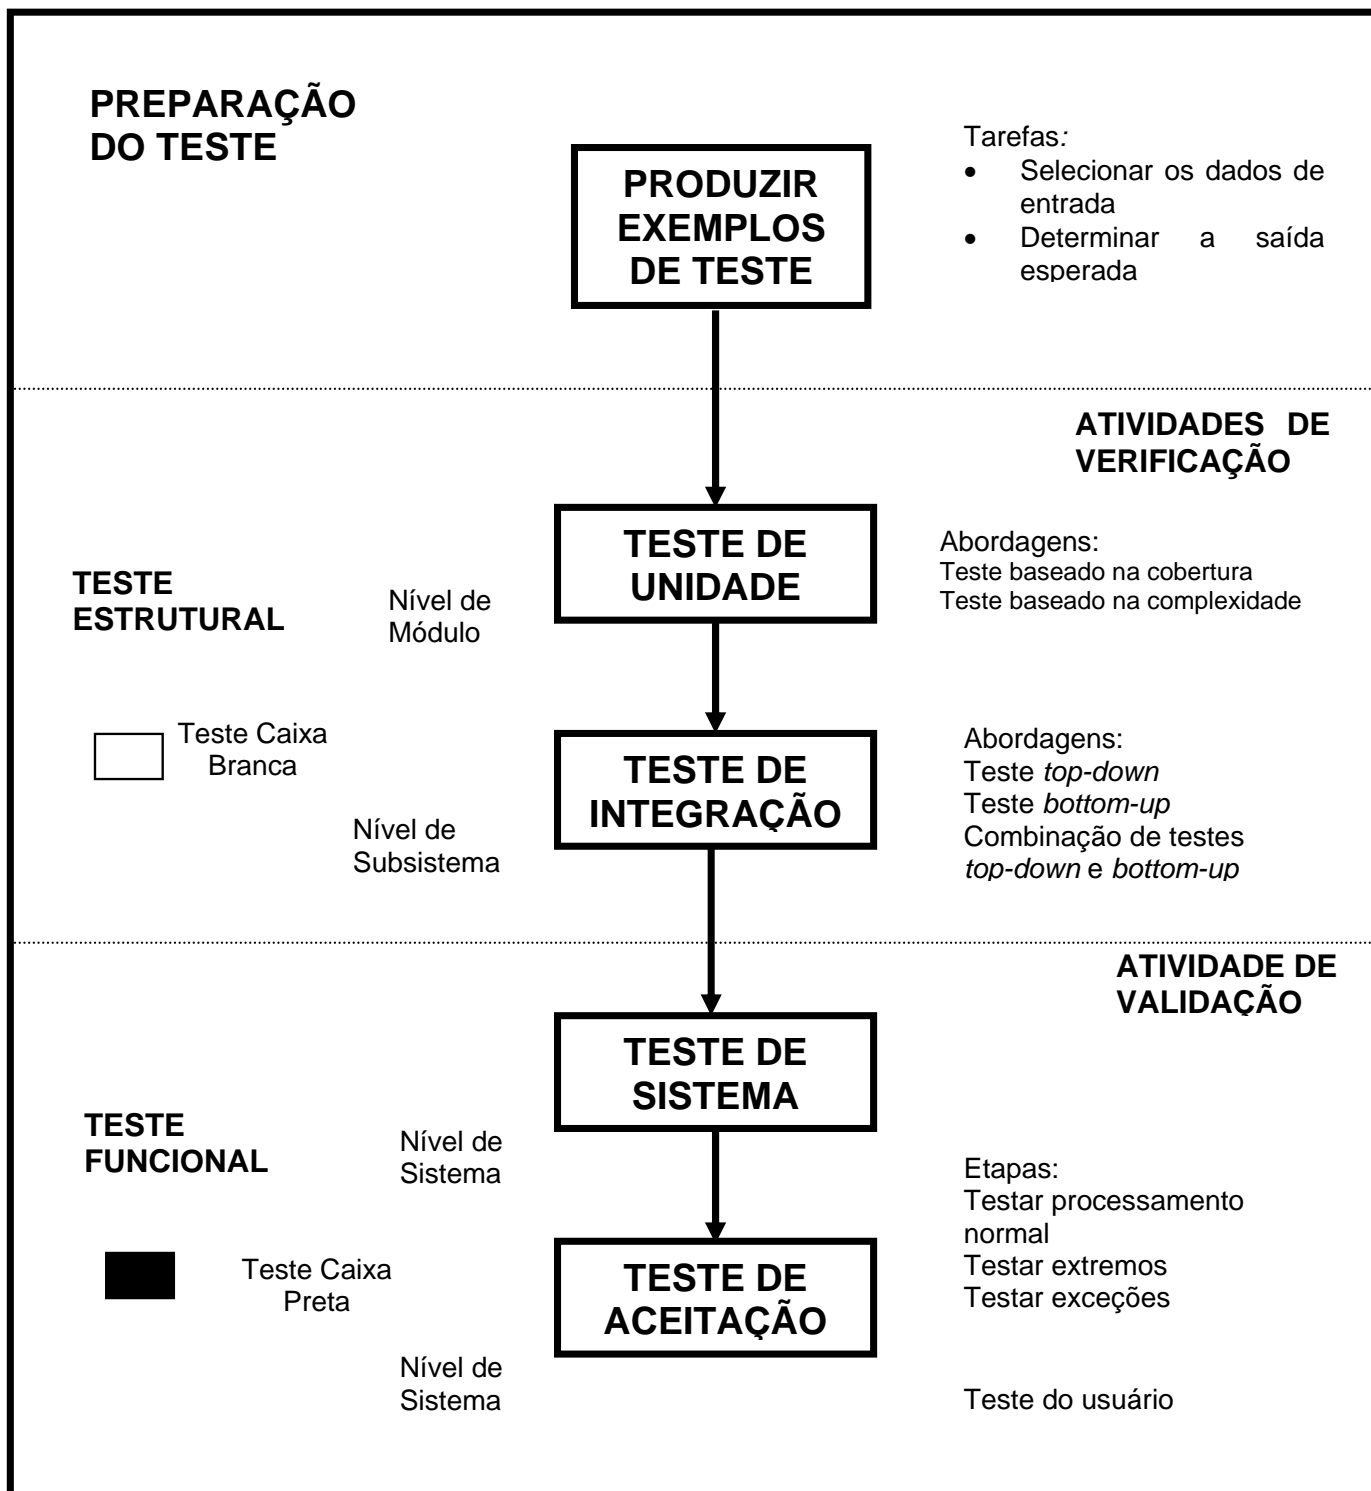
PREPARAÇÃO DO TESTE

PRODUZIR EXEMPLOS DE TESTE

Tarefas:
- Selecionar os dados de entrada
- Determinar a saída esperada

ATIVIDADES DE VERIFICAÇÃO

TESTE ESTRUTURAL

Nível de Módulo

TESTE DE UNIDADE

Abordagens:
Teste baseado na cobertura
Teste baseado na complexidade

Teste Caixa Branca

Nível de Subsistema

TESTE DE INTEGRAÇÃO

Abordagens:
Teste *top-down*
Teste *bottom-up*
Combinação de testes *top-down* e *bottom-up*

ATIVIDADE DE VALIDAÇÃO

TESTE DE SISTEMA

TESTE FUNCIONAL

Nível de Sistema

Etapas:
Testar processamento normal
Testar extremos
Testar exceções

Teste Caixa Preta

TESTE DE ACEITAÇÃO

Nível de Sistema

Teste do usuário